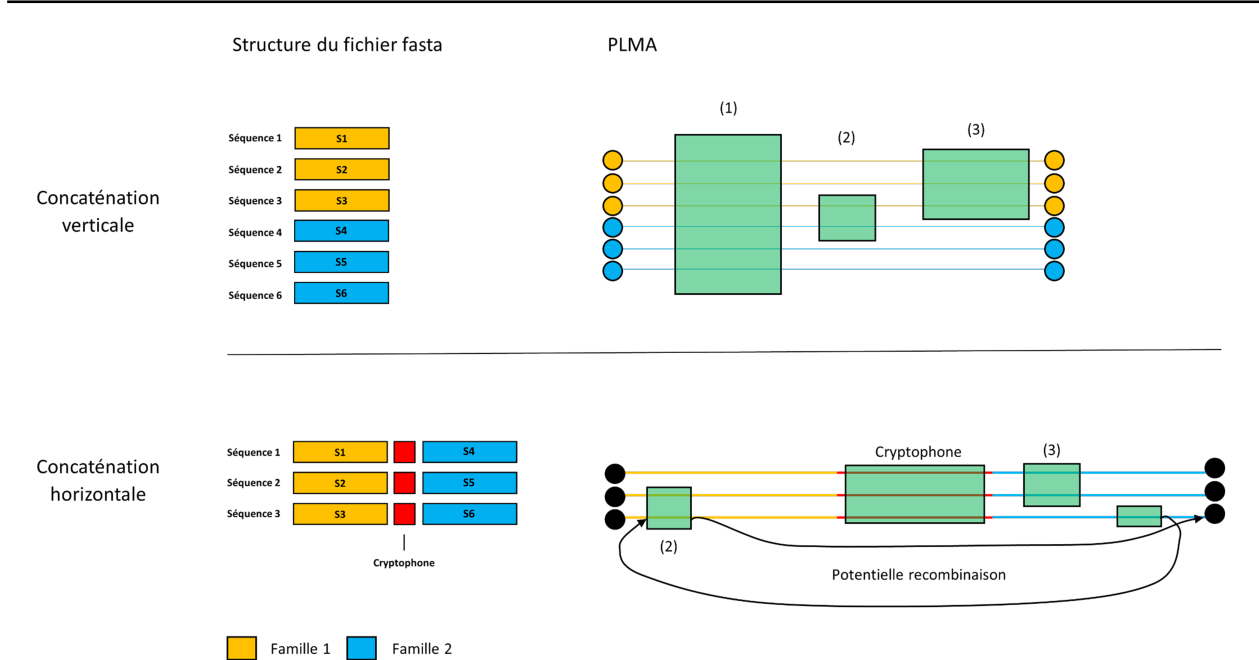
Structure du fichier fasta

PLMA

Concaténation verticale

Séquence 1 S1
Séquence 2 S2
Séquence 3 S3
Séquence 4 S4
Séquence 5 S5
Séquence 6 S6

(1)
(2)
(3)

Concaténation horizontale

Séquence 1 S1 S4
Séquence 2 S2 S5
Séquence 3 S3 S6

Cryptophone

Cryptophone
(3)
(2)
Potentielle recombinaison

Famille 1 Famille 2